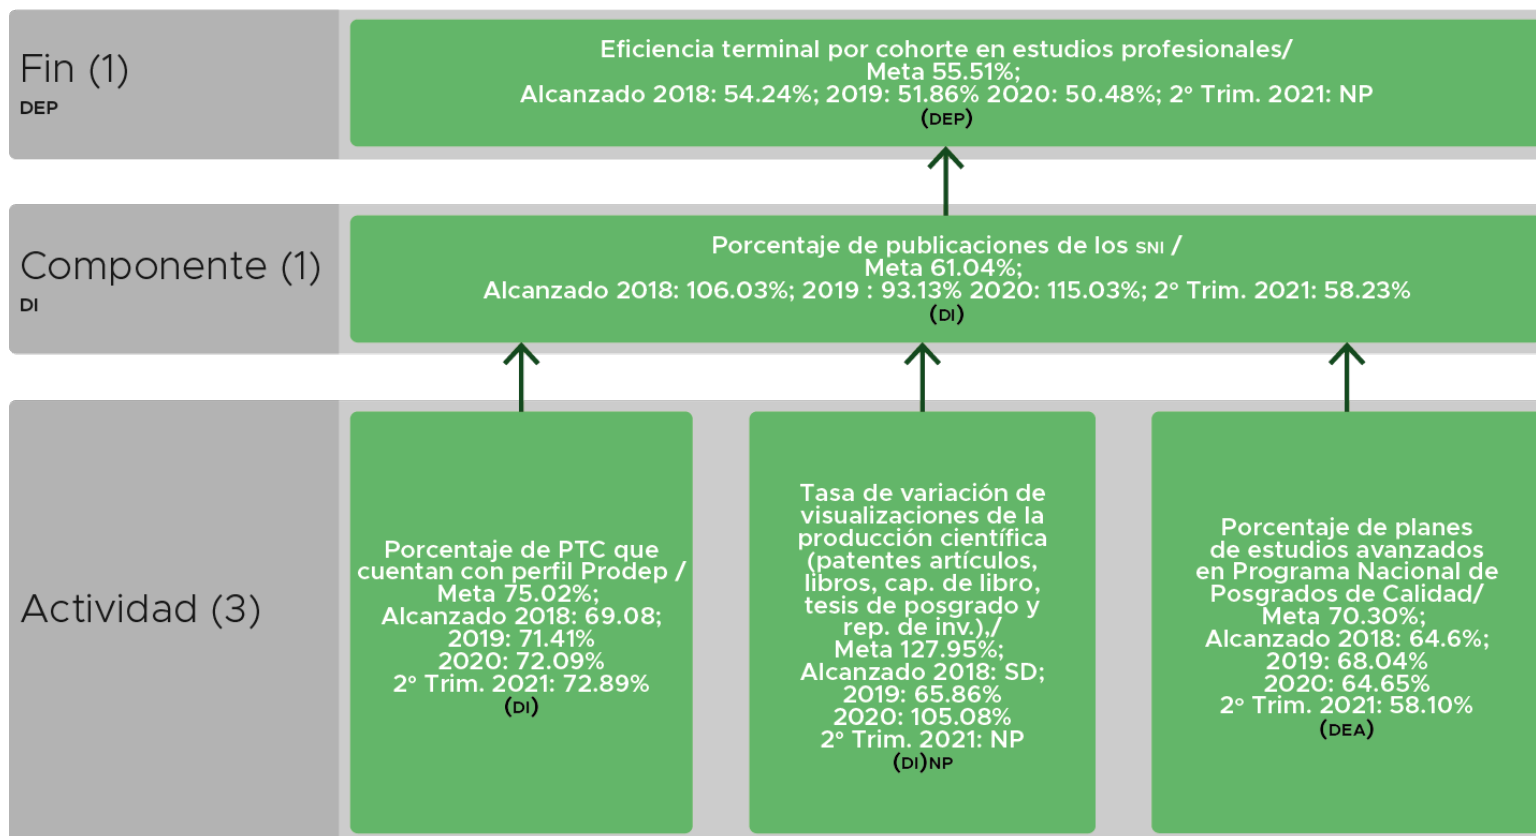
Fin (1)
DEP

Eficiencia terminal por cohorte en estudios profesionales/
Meta 55.51%;
Alcanzado 2018: 54.24%; 2019: 51.86% 2020: 50.48%; 2° Trim. 2021: NP
(DEP)

Componente (1)
DI

Porcentaje de publicaciones de los SNI /
Meta 61.04%;
Alcanzado 2018: 106.03%; 2019 : 93.13% 2020: 115.03%; 2° Trim. 2021: 58.23%
(DI)

Actividad (3)

Porcentaje de PTC que cuentan con perfil Prodep /
Meta 75.02%;
Alcanzado 2018: 69.08;
2019: 71.41%
2020: 72.09%
2° Trim. 2021: 72.89%
(DI)

Tasa de variación de visualizaciones de la producción científica (patentes artículos, libros, cap. de libro, tesis de posgrado y rep. de inv.),/
Meta 127.95%;
Alcanzado 2018: SD;
2019: 65.86%
2020: 105.08%
2° Trim. 2021: NP
(DI)NP

Porcentaje de planes de estudios avanzados en Programa Nacional de Posgrados de Calidad/
Meta 70.30%;
Alcanzado 2018: 64.6%;
2019: 68.04%
2020: 64.65%
2° Trim. 2021: 58.10%
(DEA)